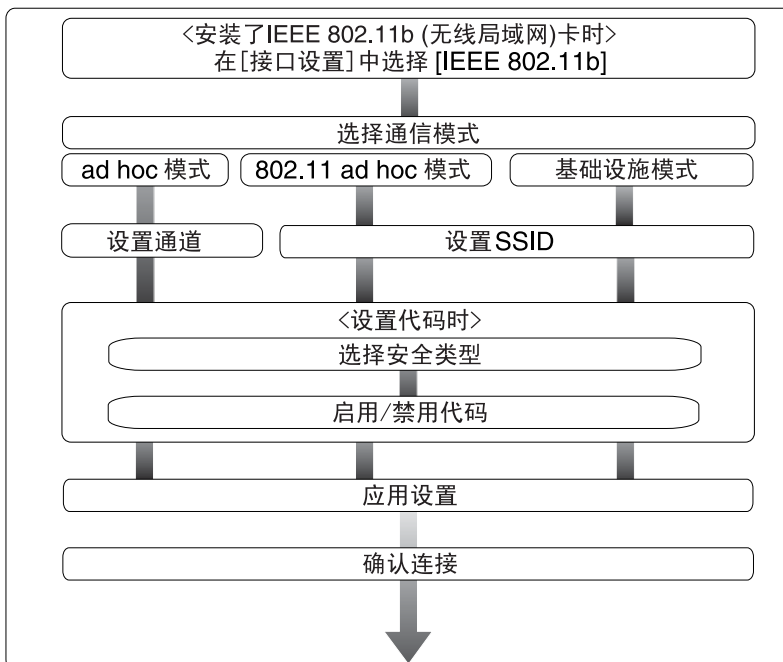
<安装了IEEE 802.11b (无线局域网)卡时>
在[接口设置]中选择 [IEEE 802.11b]

选择通信模式

ad hoc 模式

802.11 ad hoc 模式

基础设施模式

设置通道

设置SSID

<设置代码时>

选择安全类型

启用/禁用代码

应用设置

确认连接